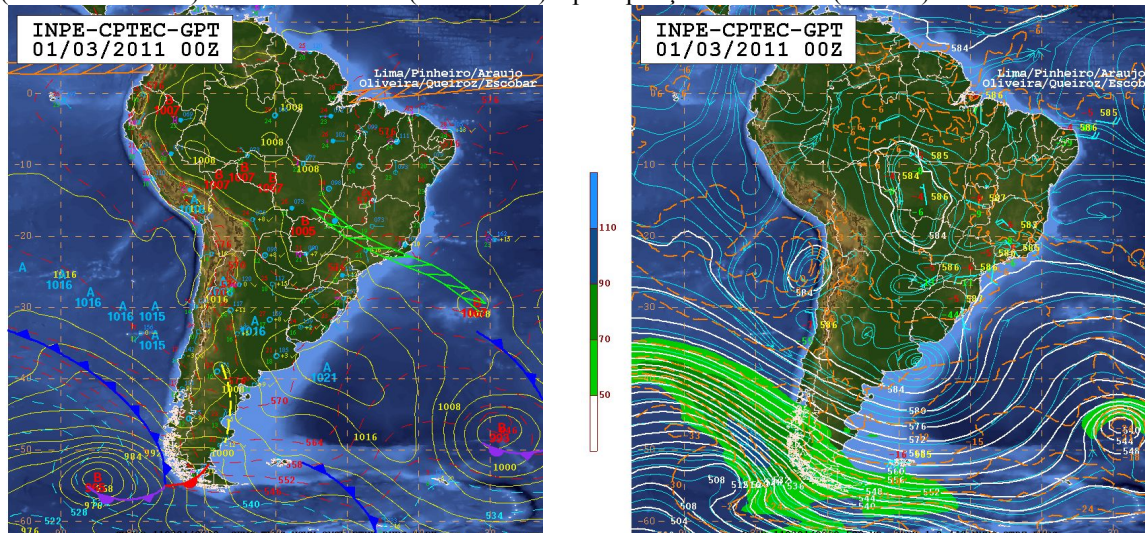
INPE-CPTEC-GPT
01/03/2011 00Z

Lima/Pinheiro/Araujo
Oliveira/Queiroz/Escobar

1008
1008
1007
1007
1005
1008
1016
1016
1016
1015
1015
1016
1021
1008
1016
1000
984
992
976
528
522
976
570
564
558
552
540
534
1000
B
A

110
90
70
50

INPE-CPTEC-GPT
01/03/2011 00Z

Lima/Pinheiro/Araujo
Oliveira/Queiroz/Escobar

584
586
585
586
584
586
587
584
586
586
585
584
586
584
580
576
572
568
560
556
552
548
540
536
508
516
504
508
540
544
548